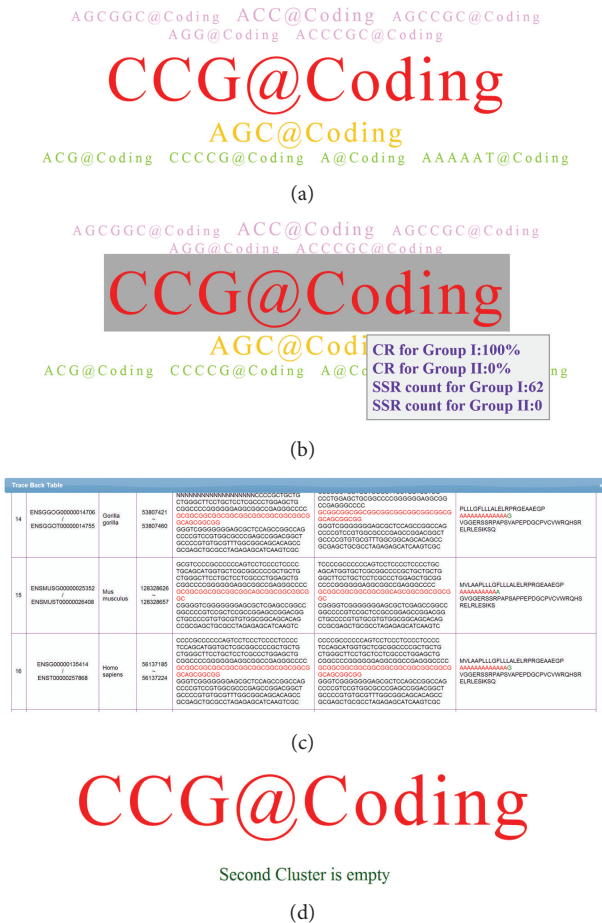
AGCGGC@Coding ACC@Coding AGCCGC@Coding
AGG@Coding ACCCGC@Coding

CCG@Coding

AGC@Coding

ACG@Coding CCCCG@Coding A@Coding AAAAAT@Coding

(a)

AGCGGC@Coding ACC@Coding AGCCGC@Coding
AGG@Coding ACCCGC@Coding

CCG@Coding

AGC@Coding

ACG@Coding CCCCG@Coding A@Coding

CR for Group I:100%
CR for Group II:0%
SSR count for Group I:62
SSR count for Group II:0

(b)

Trace Back Table

| 14 | ENSGGOG00000014706 / ENSGGOT00000014755 | Gorilla gorilla | 53807421 ~ 53807460 | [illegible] | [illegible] | PLLLGFLLALELRPRGEAAEGP AAAAAAAAAAAG VGGERSSRPAPSVAPEPDGCPVCVWRQHSR ELRLESIKSQ |
|---|---|---|---|---|---|---|
| 15 | ENSMUSG00000025352 / ENSMUST00000026408 | Mus musculus | 128328626 ~ 128328657 | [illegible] | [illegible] | MVLAAPLLLGFLLALELRPRGEAAEGP AAAAAAAAAA GVGGERSSRPAPSAPPEPDGCPVCVWRQHS RELRLESIKS |
| 16 | ENSG00000135414 / ENST00000257868 | Homo sapiens | 56137185 ~ 56137224 | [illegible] | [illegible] | MVLAAPLLLGFLLALELRPRGEAAEGP AAAAAAAAAAAG VGGERSSRPAPSVAPEPDGCPVCVWRQHSR ELRLESIKSQ |

(c)

CCG@Coding

Second Cluster is empty

(d)